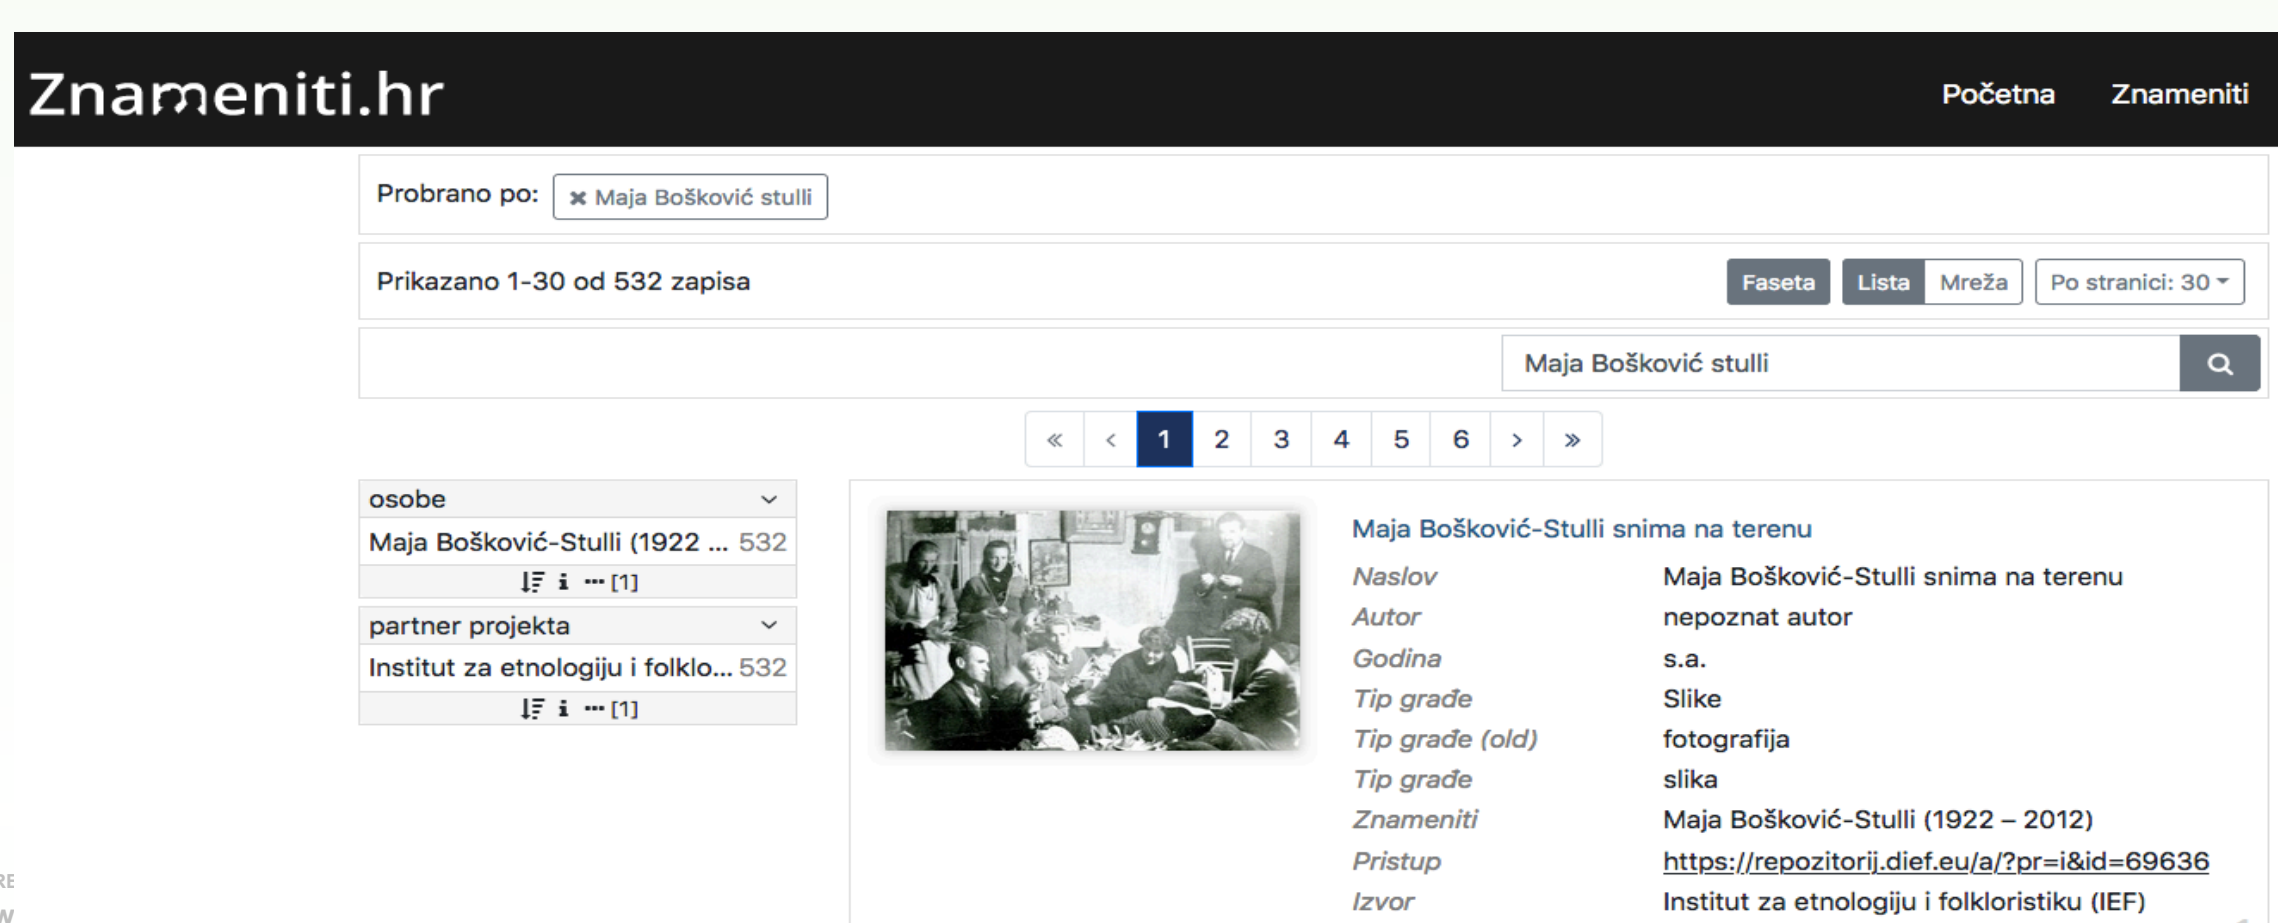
Znameniti.hr

Početna Znameniti

Probrano po: ✖ Maja Bošković stulli

Prikazano 1-30 od 532 zapisa

Faseta Lista Mreža Po stranici: 30

Maja Bošković stulli

« ‹ 1 2 3 4 5 6 › »

osobe

Maja Bošković-Stulli (1922 ... 532

[1]

partner projekta

Institut za etnologiju i folklo... 532

[1]

Maja Bošković-Stulli snima na terenu

| | |
|---|---|
| Naslov | Maja Bošković-Stulli snima na terenu |
| Autor | nepoznat autor |
| Godina | s.a. |
| Tip građe | Slike |
| Tip građe (old) | fotografija |
| Tip građe | slika |
| Znameniti | Maja Bošković-Stulli (1922 – 2012) |
| Pristup | https://repozitorij.dief.eu/a/?pr=i&id=69636 |
| Izvor | Institut za etnologiju i folkloristiku (IEF) |

RE
W